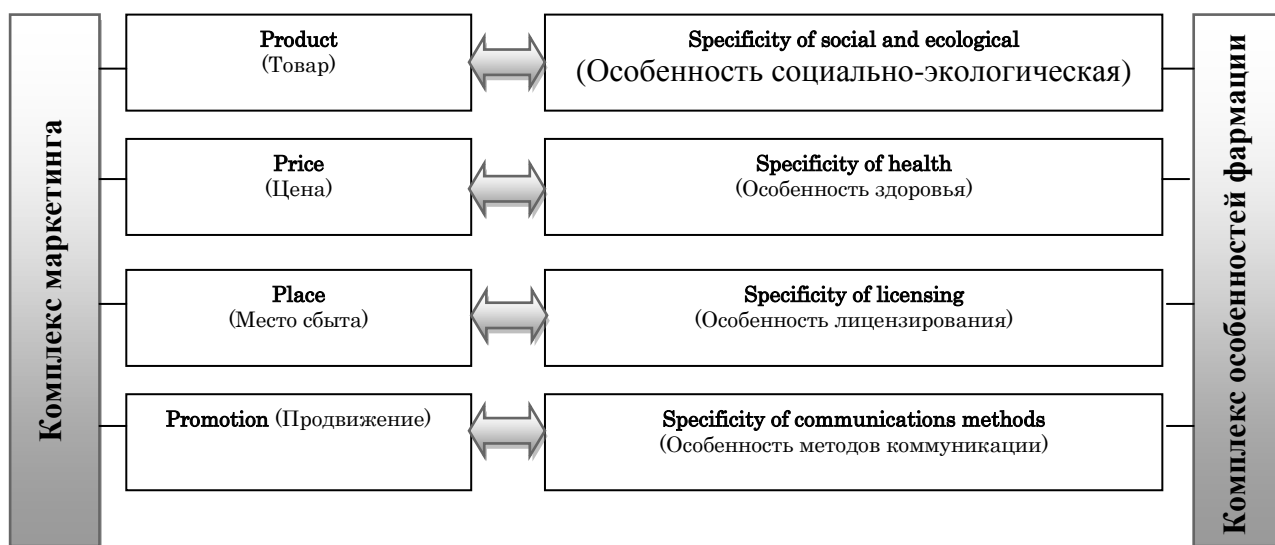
Комплекс маркетинга

Product
(Товар)

Specificity of social and ecological
(Особенность социально-экологическая)

Price
(Цена)

Specificity of health
(Особенность здоровья)

Place
(Место сбыта)

Specificity of licensing
(Особенность лицензирования)

Promotion (Продвижение)

Specificity of communications methods
(Особенность методов коммуникации)

Комплекс особенностей фармации